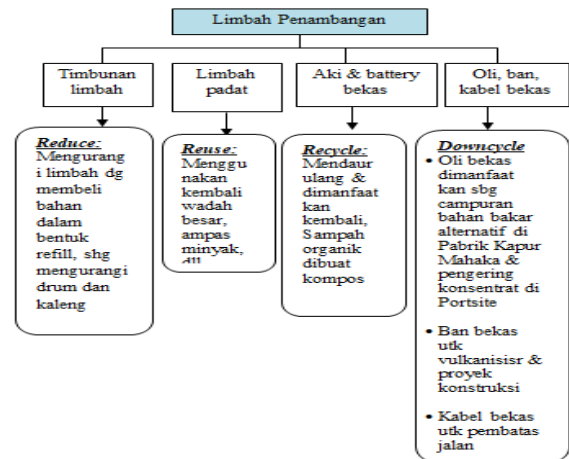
Limbah Penambangan

Timbunan limbah

Limbah padat

Aki & battery bekas

Oli, ban, kabel bekas

Reduce: Mengurangi limbah dg membeli bahan dalam bentuk refill, shg mengurangi drum dan kaleng

Reuse: Menggunakan kembali wadah besar, ampas minyak, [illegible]

Recycle: Mendaur ulang & dimanfaatkan kembali, Sampah organik dibuat kompos

Downcycle
• Oli bekas dimanfaatkan sbg campuran bahan bakar alternatif di Pabrik Kapur Mahaka & pengering konsentrat di Portsite
• Ban bekas utk vulkanisisr & proyek konstruksi
• Kabel bekas utk pembatas jalan